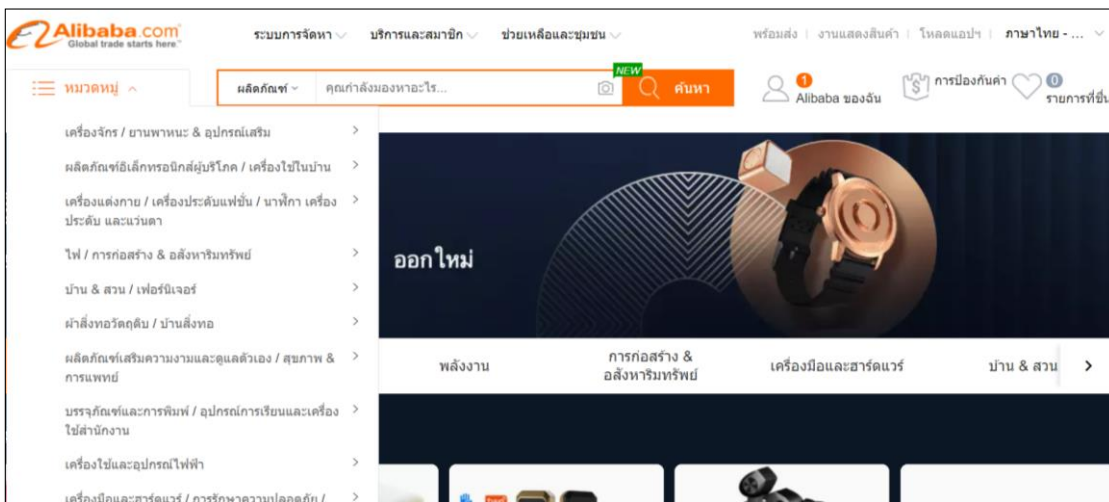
Alibaba.com
Global trade starts here

ระบบการจัดหา
บริการและสมาชิก
ช่วยเหลือและชุมชน

พร้อมส่ง | งานแสดงสินค้า | โหลดแอปฯ | ภาษาไทย - ...

หมวดหมู่

ผลิตภัณฑ์
คุณกำลังมองหาอะไร...
NEW
ค้นหา

1
Alibaba ของฉัน

การป้องกันค่า

0
รายการที่ชื่น

เครื่องจักร / ยานพาหนะ & อุปกรณ์เสริม
ผลิตภัณฑ์อิเล็กทรอนิกส์ผู้บริโภค / เครื่องใช้ในบ้าน
เครื่องแต่งกาย / เครื่องประดับแฟชั่น / นาฬิกา เครื่องประดับ และแว่นตา
ไฟ / การก่อสร้าง & อสังหาริมทรัพย์
บ้าน & สวน / เฟอร์นิเจอร์
ผ้าสิ่งทอวัตถุดิบ / บ้านสิ่งทอ
ผลิตภัณฑ์เสริมความงามและดูแลตัวเอง / สุขภาพ & การแพทย์
บรรจุภัณฑ์และการพิมพ์ / อุปกรณ์การเรียนและเครื่องใช้สำนักงาน
เครื่องใช้และอุปกรณ์ไฟฟ้า
เครื่องมือและฮาร์ดแวร์ / การรักษาความปลอดภัย /

ออกใหม่

พลังงาน
การก่อสร้าง & อสังหาริมทรัพย์
เครื่องมือและฮาร์ดแวร์
บ้าน & สวน